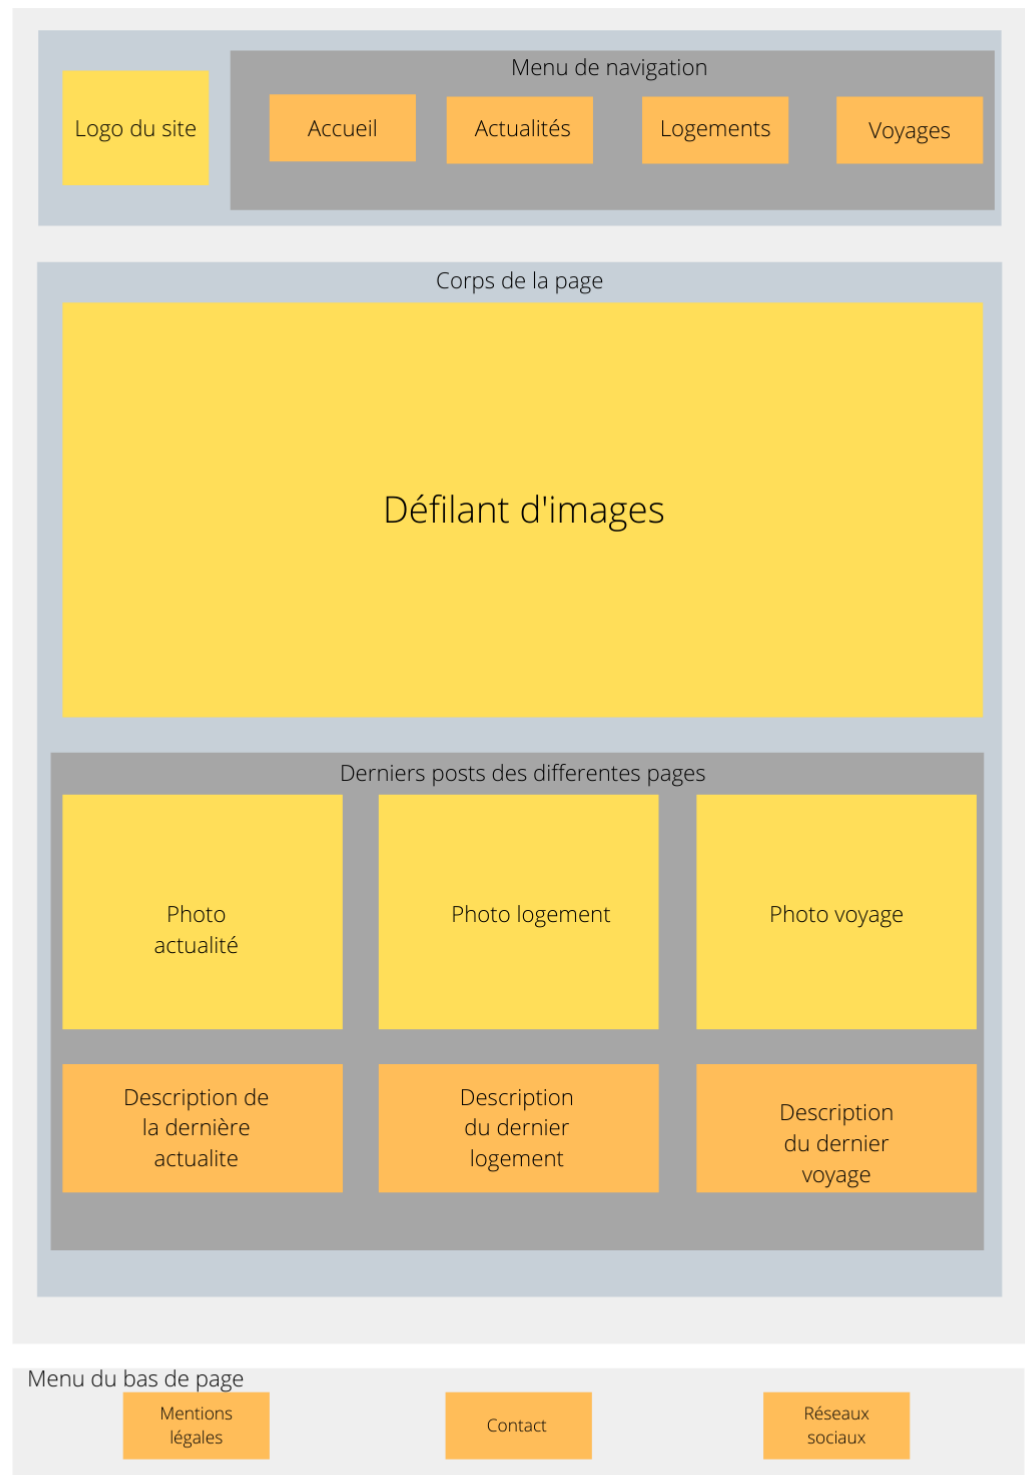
Logo du site

Menu de navigation

Accueil

Actualités

Logements

Voyages

Corps de la page

Défilant d'images

Derniers posts des differentes pages

Photo actualité

Photo logement

Photo voyage

Description de la dernière actualite

Description du dernier logement

Description du dernier voyage

Menu du bas de page

Mentions légales

Contact

Réseaux sociaux